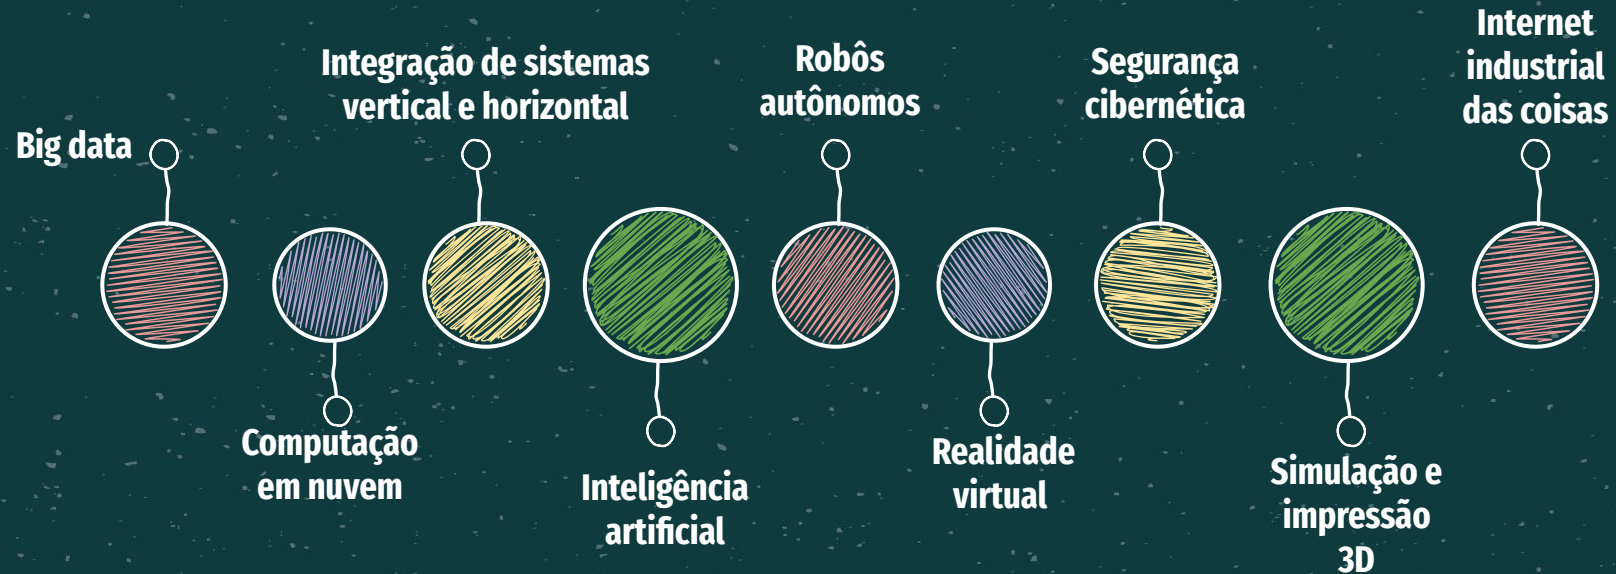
Big data

Computação em nuvem

Integração de sistemas vertical e horizontal

Inteligência artificial

Robôs autônomos

Realidade virtual

Segurança cibernética

Simulação e impressão 3D

Internet industrial das coisas